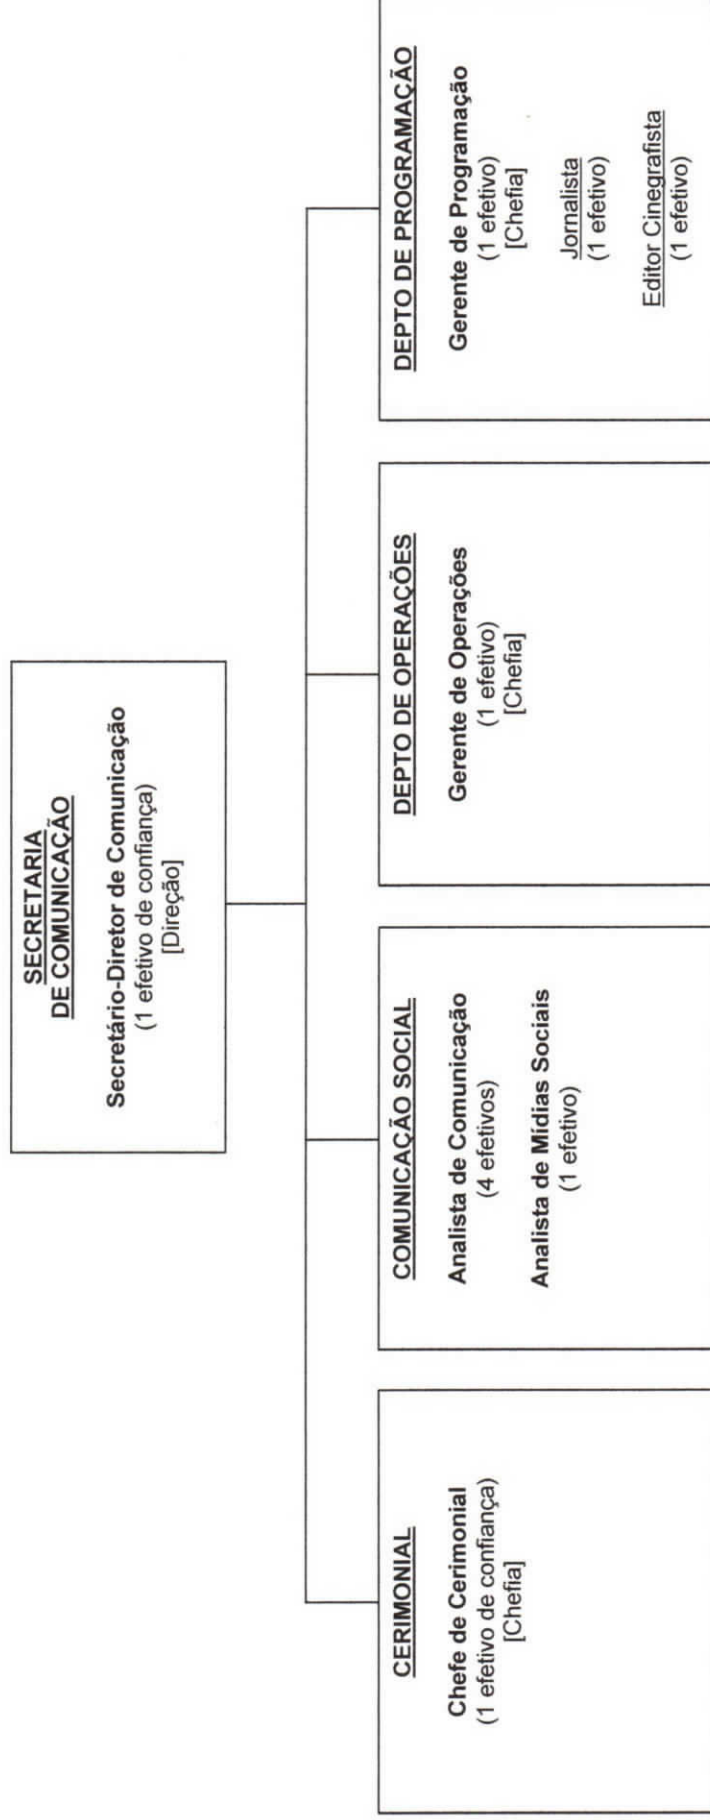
SECRETARIA
DE COMUNICAÇÃO

Secretário-Diretor de Comunicação
(1 efetivo de confiança)
[Direção]

CERIMONIAL

Chefe de Cerimonial
(1 efetivo de confiança)
[Chefia]

COMUNICAÇÃO SOCIAL

Analista de Comunicação
(4 efetivos)

Analista de Mídias Sociais
(1 efetivo)

DEPTO DE OPERAÇÕES

Gerente de Operações
(1 efetivo)
[Chefia]

DEPTO DE PROGRAMAÇÃO

Gerente de Programação
(1 efetivo)
[Chefia]

Jornalista
(1 efetivo)

Editor Cinegrafista
(1 efetivo)